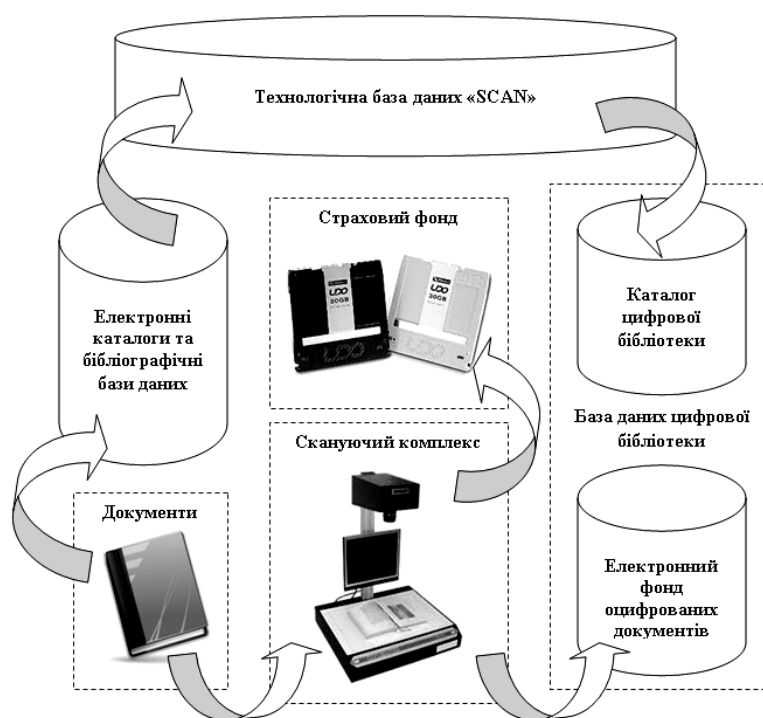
Технологічна база даних «SCAN»

Електронні каталоги та бібліографічні бази даних

Страховий фонд

UDO 30GB

UDO 30GB

Каталог цифрової бібліотеки

База даних цифрової бібліотеки

Сскануючий комплекс

Документи

Електронний фонд оцифрованих документів